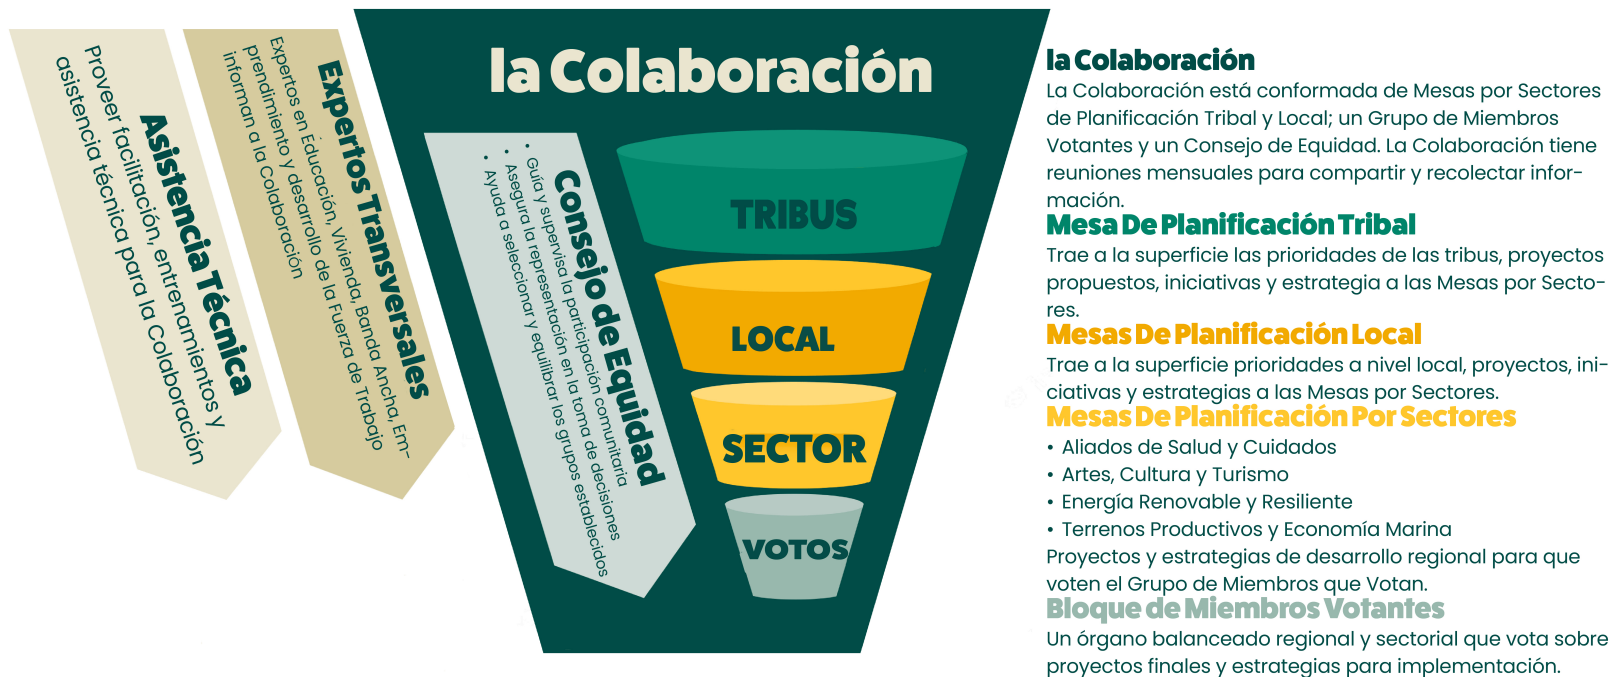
Asistencia Técnica

Proveer facilitación, entrenamientos y asistencia técnica para la Colaboración

Expertos Transversales

Expertos en Educación, Vivienda, Banda Ancha, Emprendimiento y desarrollo de la Fuerza de Trabajo informan a la Colaboración

la Colaboración

Consejo de Equidad

• Guía y supervisa la participación comunitaria
• Asegura la representación en la toma de decisiones
• Ayuda a seleccionar y equilibrar los grupos establecidos

TRIBUS

LOCAL

SECTOR

VOTOS

la Colaboración
La Colaboración está conformada de Mesas por Sectores de Planificación Tribal y Local; un Grupo de Miembros Votantes y un Consejo de Equidad. La Colaboración tiene reuniones mensuales para compartir y recolectar información.

Mesa De Planificación Tribal
Trae a la superficie las prioridades de las tribus, proyectos propuestos, iniciativas y estrategia a las Mesas por Sectores.

Mesas De Planificación Local
Trae a la superficie prioridades a nivel local, proyectos, iniciativas y estrategias a las Mesas por Sectores.

Mesas De Planificación Por Sectores
• Aliados de Salud y Cuidados
• Artes, Cultura y Turismo
• Energía Renovable y Resiliente
• Terrenos Productivos y Economía Marina
Proyectos y estrategias de desarrollo regional para que voten el Grupo de Miembros que Votan.

Bloque de Miembros Votantes
Un órgano balanceado regional y sectorial que vota sobre proyectos finales y estrategias para implementación.